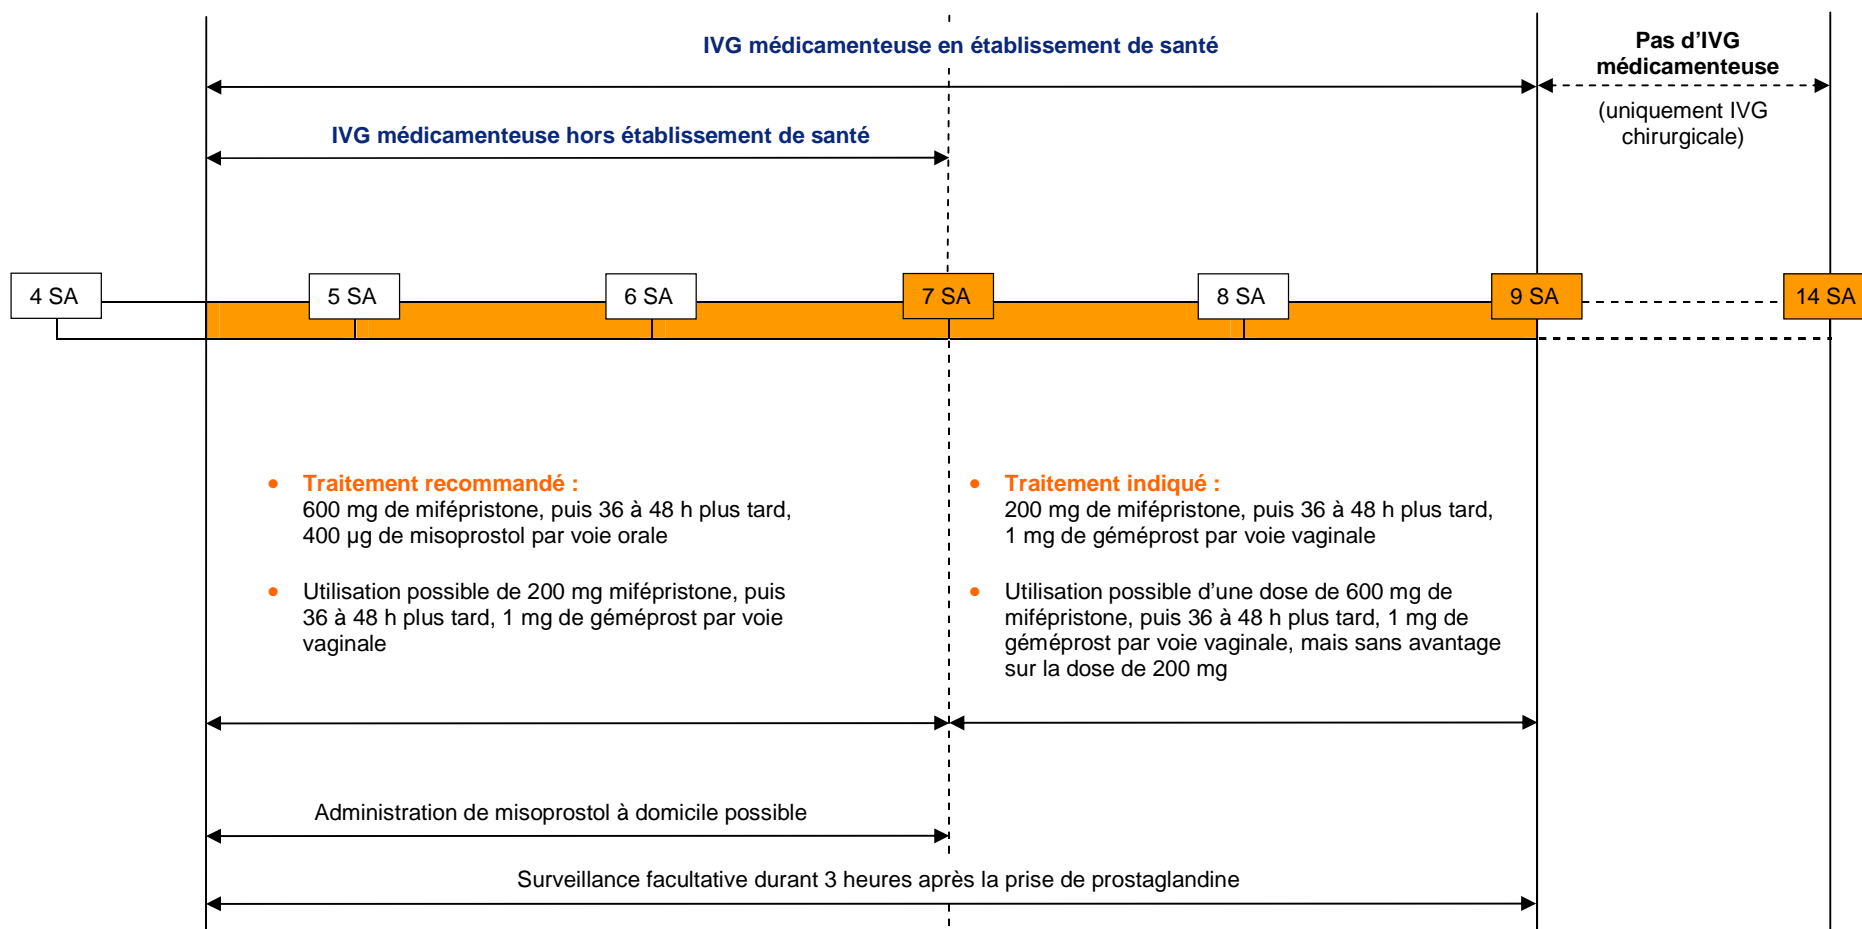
IVG médicamenteuse en établissement de santé

Pas d'IVG médicamenteuse

(uniquement IVG chirurgicale)

IVG médicamenteuse hors établissement de santé

4 SA

5 SA

6 SA

7 SA

8 SA

9 SA

14 SA

• Traitement recommandé :
600 mg de mifépristone, puis 36 à 48 h plus tard, 400 µg de misoprostol par voie orale

• Utilisation possible de 200 mg mifépristone, puis 36 à 48 h plus tard, 1 mg de géméprost par voie vaginale

• Traitement indiqué :
200 mg de mifépristone, puis 36 à 48 h plus tard, 1 mg de géméprost par voie vaginale

• Utilisation possible d'une dose de 600 mg de mifépristone, puis 36 à 48 h plus tard, 1 mg de géméprost par voie vaginale, mais sans avantage sur la dose de 200 mg

Administration de misoprostol à domicile possible

Surveillance facultative durant 3 heures après la prise de prostaglandine